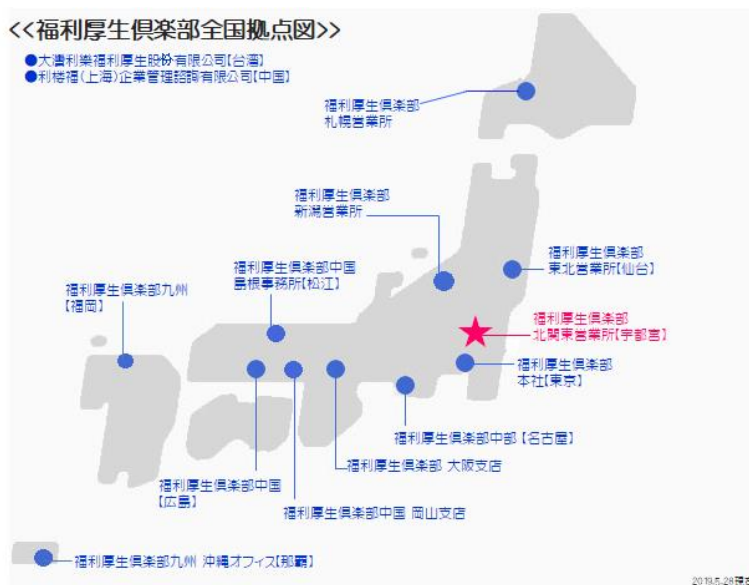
<<福利厚生倶楽部全国拠点図>>

●大清利楽福利厚生股份有限公司【台湾】
●利楼福(上海)企業管理諮詢有限公司【中国】

福利厚生倶楽部
札幌営業所

福利厚生倶楽部
新潟営業所

福利厚生倶楽部
東北営業所【仙台】

福利厚生倶楽部中国
島根事務所【松江】

福利厚生倶楽部九州
【福岡】

福利厚生倶楽部
北関東営業所【宇都宮】

福利厚生倶楽部
本社【東京】

福利厚生倶楽部中部【名古屋】

福利厚生倶楽部 大阪支店

福利厚生倶楽部中国
【広島】

福利厚生倶楽部中国 岡山支店

福利厚生倶楽部九州 沖縄オフィス【那覇】

2019.5.28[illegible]